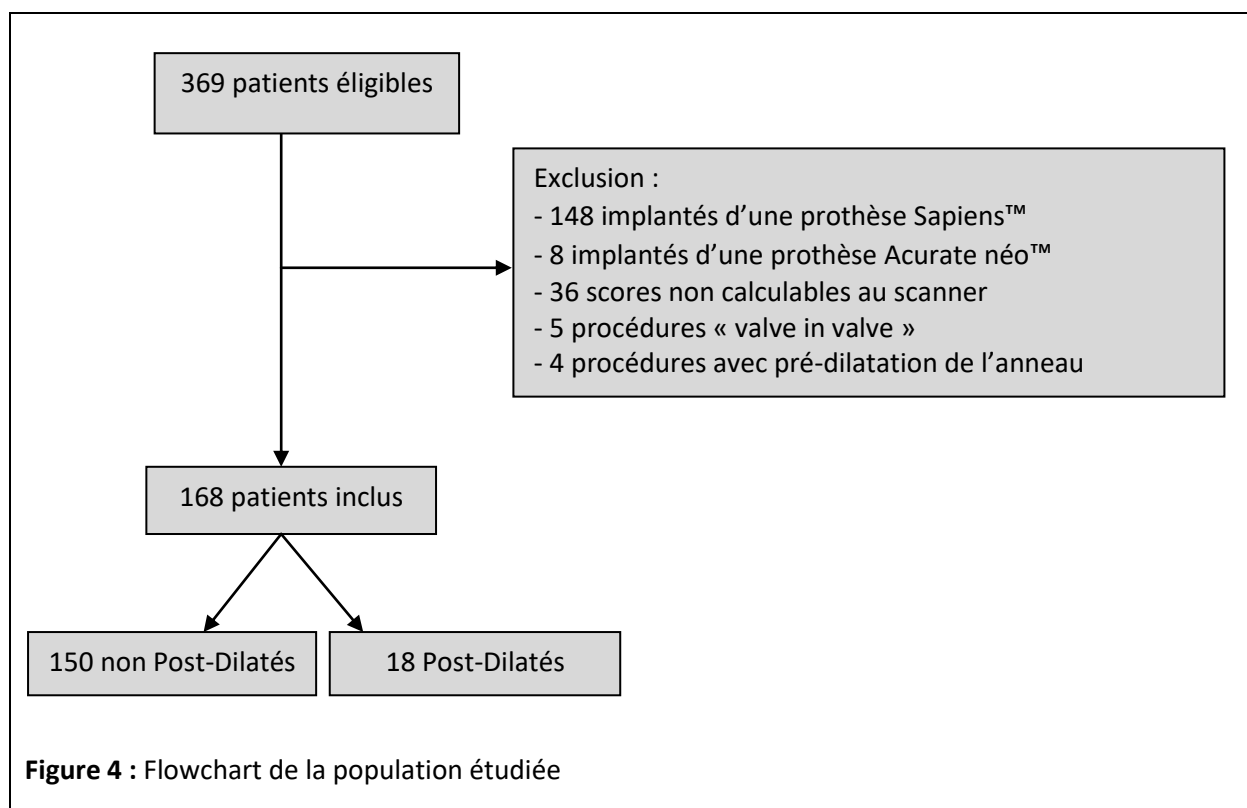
369 patients éligibles

Exclusion :
- 148 implantés d'une prothèse Sapiens™
- 8 implantés d'une prothèse Acurate néo™
- 36 scores non calculables au scanner
- 5 procédures « valve in valve »
- 4 procédures avec pré-dilatation de l'anneau

168 patients inclus

150 non Post-Dilatés

18 Post-Dilatés

**Figure 4 :** Flowchart de la population étudiée